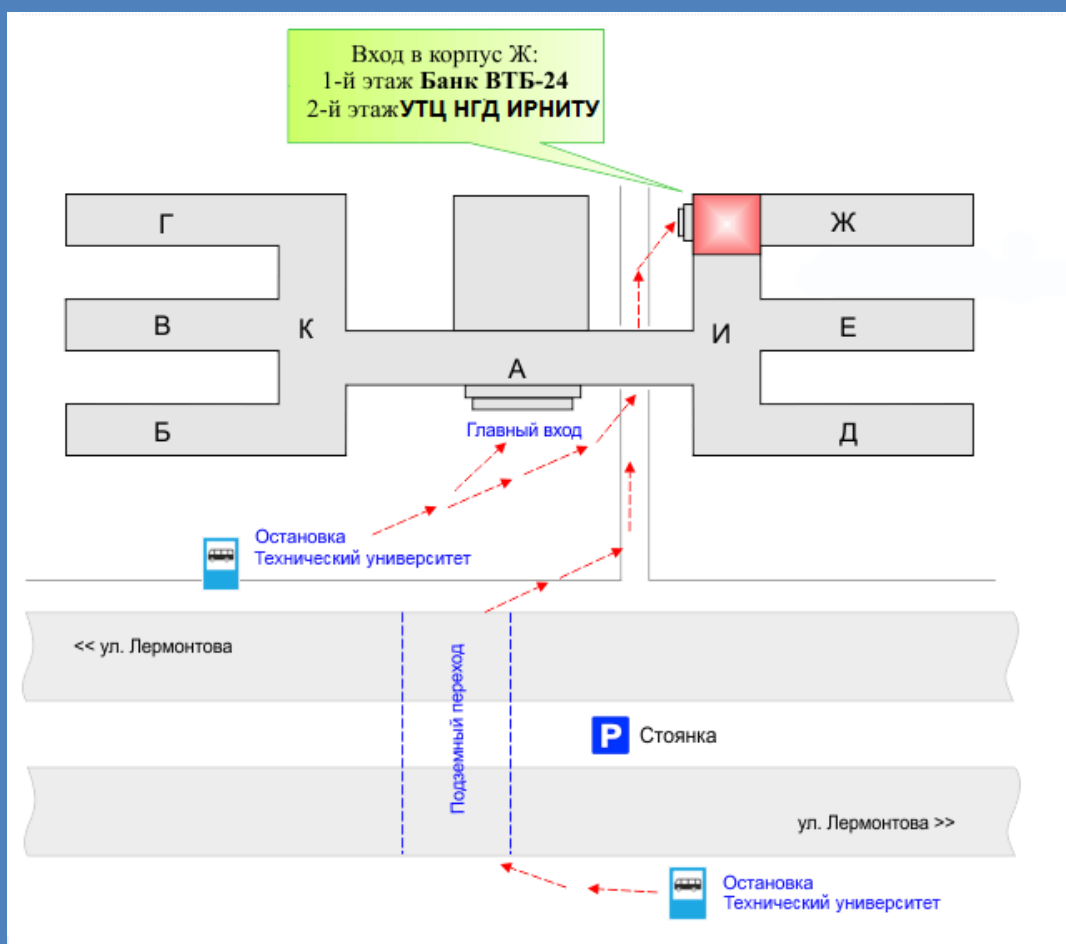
Вход в корпус Ж:
1-й этаж **Банк ВТБ-24**
2-й этаж**УТЦ НГД ИРНИТУ**

Г
Ж
В
К
И
Е
А
Б
Д
Главный вход

Остановка
Технический университет

<< ул. Лермонтова

Подземный переход

P Стоянка

ул. Лермонтова >>

Остановка
Технический университет